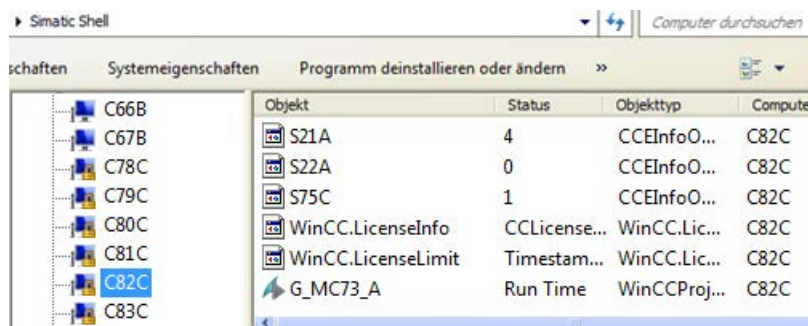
▸ Simatic Shell

Computer durchsuchen

schaften Systemeigenschaften Programm deinstallieren oder ändern »

C66B
C67B
C78C
C79C
C80C
C81C
C82C
C83C

| Objekt | Status | Objekttyp | Compute |
|---|---|---|---|
| S21A | 4 | CCEInfoO... | C82C |
| S22A | 0 | CCEInfoO... | C82C |
| S75C | 1 | CCEInfoO... | C82C |
| WinCC.LicenseInfo | CCLicense... | WinCC.Lic... | C82C |
| WinCC.LicenseLimit | Timestam... | WinCC.Lic... | C82C |
| G_MC73_A | Run Time | WinCCProj... | C82C |